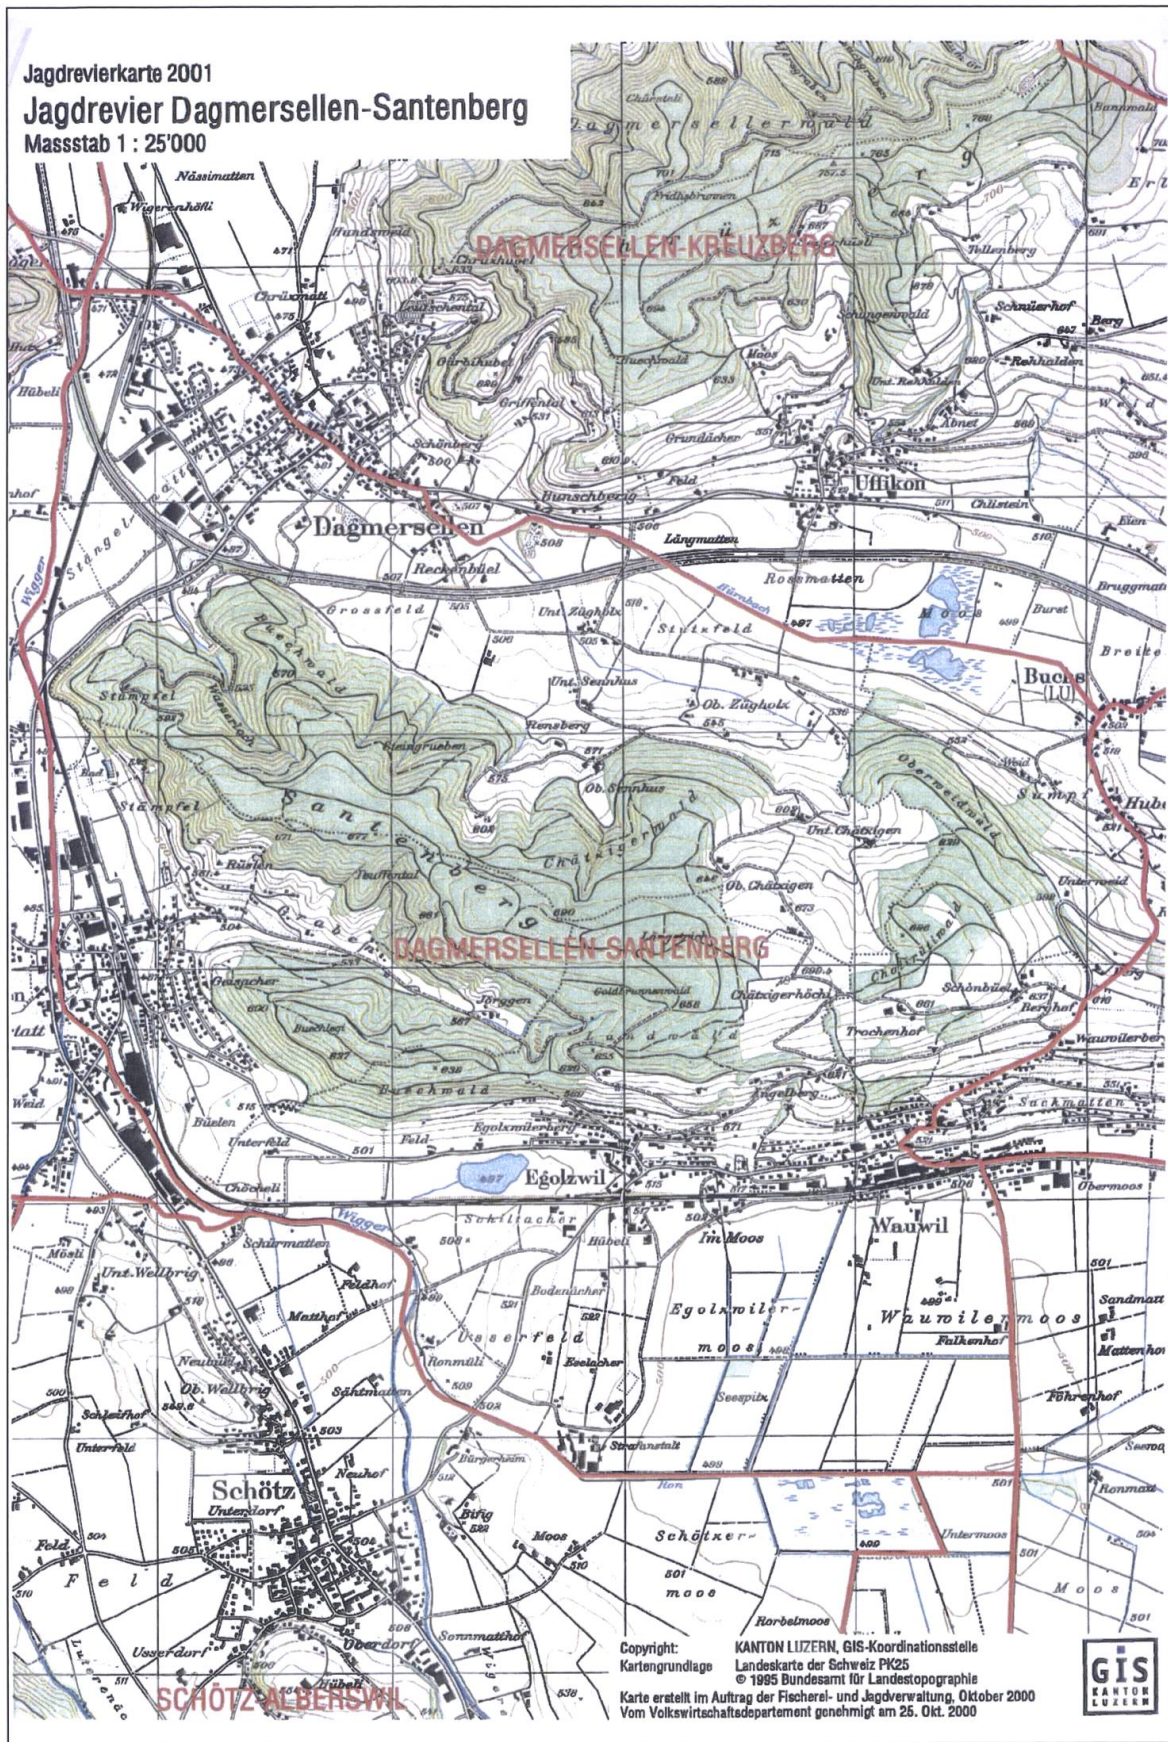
Jagdrevierkarte 2001
Jagdrevier Dagmersellen-Santenberg
Massstab 1 : 25'000

DAGMERSELLEN-KREUZBERG

Dagmersellerwald

Dagmersellen

Uffikon

Buchs (LU)

Santenberg

DAGMERSELLEN-SANTENBERG

Egolzwil

Wauwil

Wauwilermoos

Egolzwilermoos

Schötz

Schötzermoos

SCHÖTZ-ALBERSWIL

Nässimatten
Wigerenhöfli
Chrüzmatt
Chrüzhubel
Stängelmatte
Reckenbühel
Grossfeld
Längmatten
Rosenmatten
Moos
Stutzfeld
Stümpfel
Buchwald
Steingrueben
Chätzigerwald
Oberweidwald
Chätzigen
Rüslen
Trochenhof
Berghof
Buchwald
Büelen
Unterfeld
Chöckeli
Schilfacker
Im Moos
Mösli
Unt. Wellbrig
Ob. Wellbrig
Ussdorf
Usserfeld
Seespitz
Strafanstalt
Bürgerheim
Neuhof
Unterdorf
Oberdorf
Feld
Moos
Untermoos
Sandmatt
Mattenhof
Föhrenhof
Obermoos
Sackmatten
Wauwilerberg
Rorbelmoos
Sonnmatthof
Hübeli

Copyright: KANTON LUZERN, GIS-Koordinationsstelle
Kartengrundlage Landeskarte der Schweiz PK25
© 1995 Bundesamt für Landestopographie
Karte erstellt im Auftrag der Fischerei- und Jagdverwaltung, Oktober 2000
Vom Volkswirtschaftsdepartement genehmigt am 25. Okt. 2000

GIS KANTON LUZERN